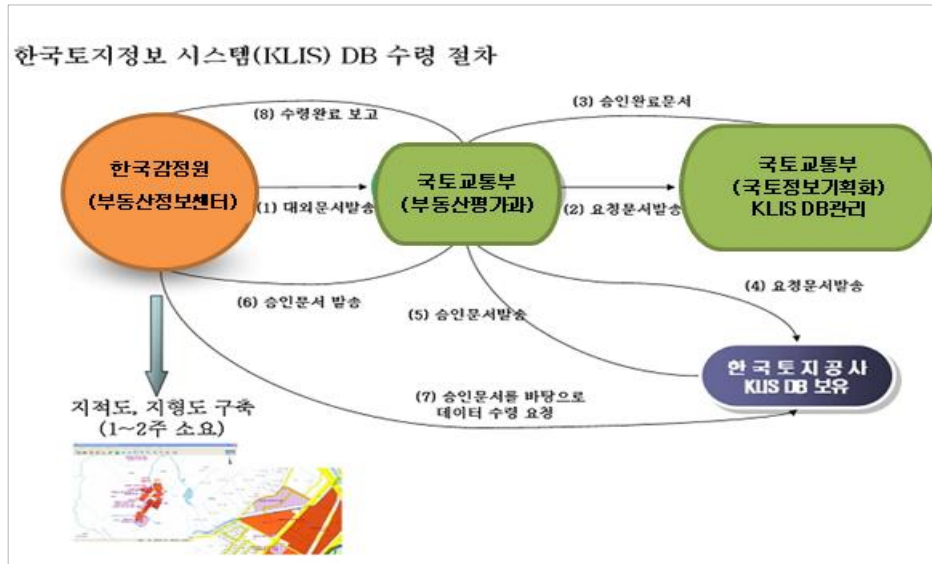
한국토지정보 시스템(KLIS) DB 수령 절차

(8) 수령완료 보고

(3) 승인완료문서

한국감정원
(부동산정보센터)

(1) 대외문서발송

국토교통부
(부동산평가과)

(2) 요청문서발송

국토교통부
(국토정보기획화)
KLIS DB관리

(4) 요청문서발송

(6) 승인문서 발송

(5) 승인문서발송

한국토지공사
KLIS DB 보유

(7) 승인문서를 바탕으로 데이터 수령 요청

지적도, 지형도 구축
(1~2주 소요)